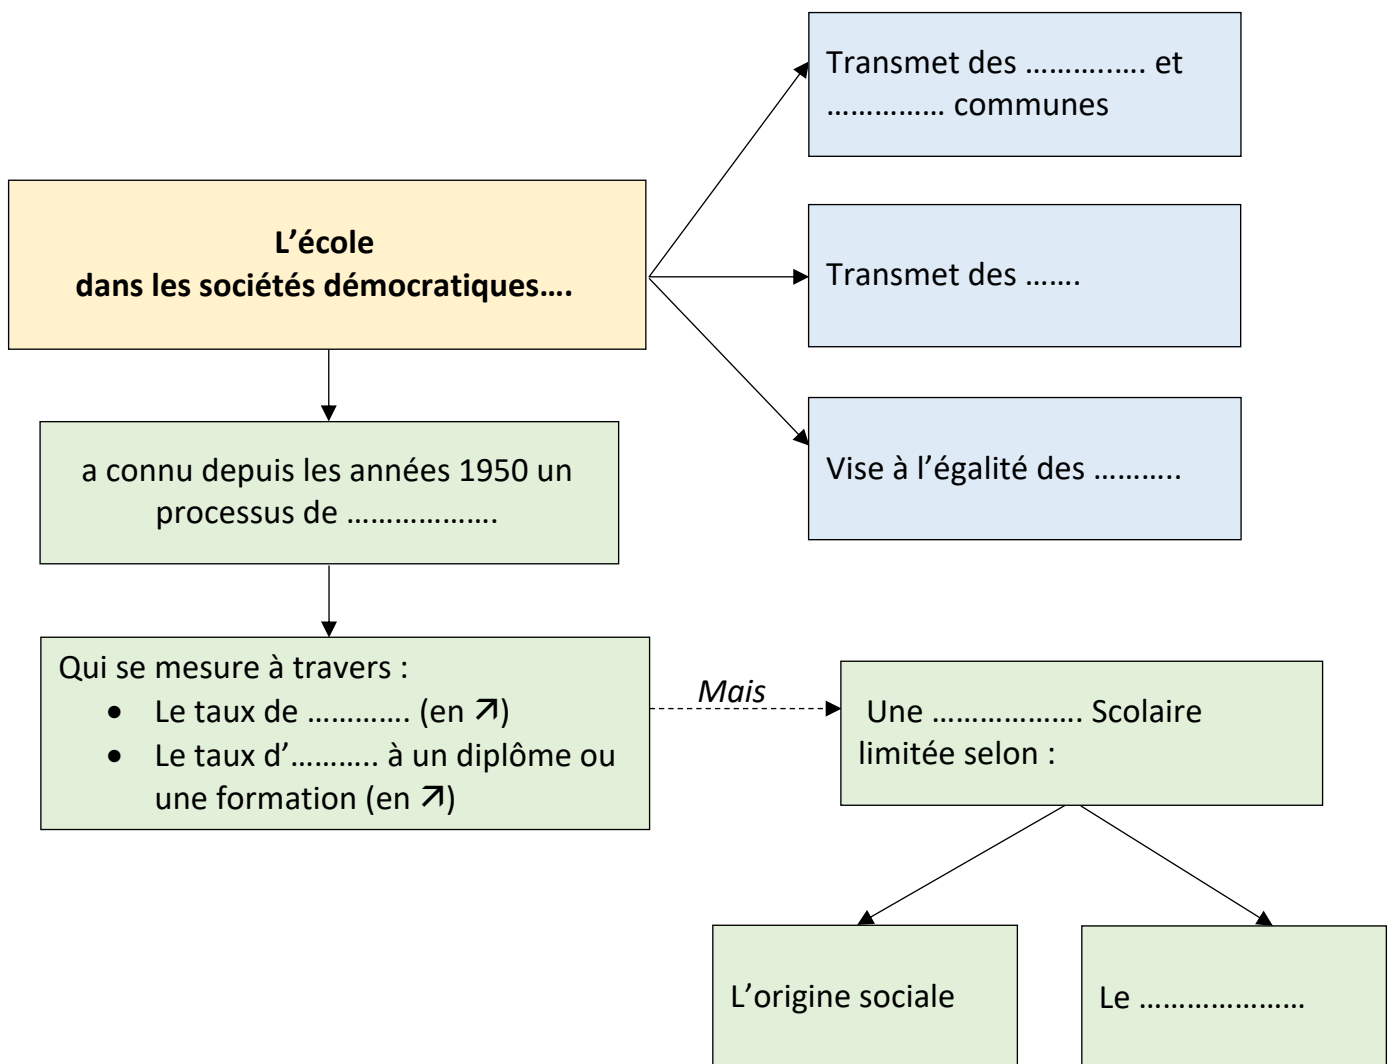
**L’école dans les sociétés démocratiques….**

Transmet des ………….. et …………… communes

Transmet des …….

Vise à l’égalité des ………..

a connu depuis les années 1950 un processus de ………………

Qui se mesure à travers :
- Le taux de …………. (en ↗)
- Le taux d’……….. à un diplôme ou une formation (en ↗)

*Mais*

Une ………………. Scolaire limitée selon :

L’origine sociale

Le …………………